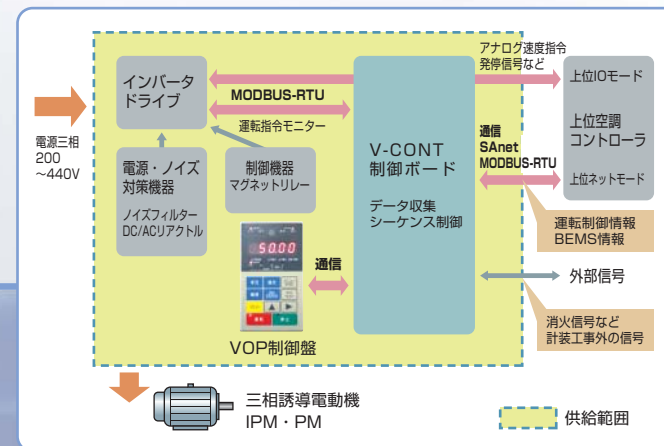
インバータ
ドライブ

MODBUS-RTU

運転指令モニター

アナログ速度指令
発停信号など

上位IOモード

上位空調
コントローラ

上位ネットモード

電源三相
200
~440V

電源・ノイズ
対策機器

ノイズフィルター
DC/ACリアクトル

制御機器
マグネットリレー

V-CONT
制御ボード

データ収集
シーケンス制御

通信
SAnet
MODBUS-RTU

運転制御情報
BEMS情報

外部信号

消火信号など
計装工事外の信号

50.00

通信

VOP制御盤

三相誘導電動機
IPM・PM

供給範囲